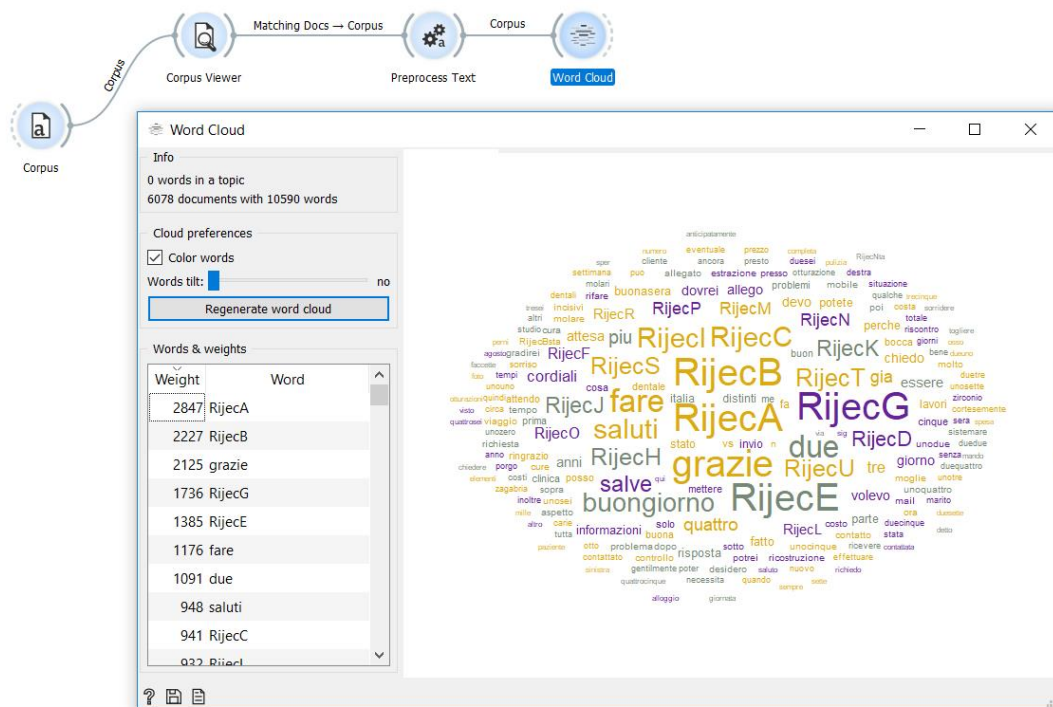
Matching Docs → Corpus

Corpus

Corpus

Corpus Viewer

Preprocess Text

Word Cloud

Corpus

Word Cloud

Info

0 words in a topic
6078 documents with 10590 words

Cloud preferences

Color words

Words tilt: no

Regenerate word cloud

Words & weights

| Weight | Word |
|---|---|
| 2847 | RijecA |
| 2227 | RijecB |
| 2125 | grazie |
| 1736 | RijecG |
| 1385 | RijecE |
| 1176 | fare |
| 1091 | due |
| 948 | saluti |
| 941 | RijecC |
| 932 | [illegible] |

anticipatamente numero eventuale prezzo completa RijecNia sper cliente ancora presto duesei pulizia settimana puo allegato estrazione presso otturazione destra molari problemi mobile situazione dentali rifare buonasera dovrei allego qualche RijecR RijecP RijecM devo potete poi costa altri incisivi molare RijecN totale studio cura attesa piu RijecI RijecC perche riscontro RijecBsta bocca giorni RijecF RijecK chiedo bene agosto gradirei RijecS RijecB tempi sorriso RijecT gia essere cordiali cosa dentale unouno molto quindi attendo fare RijecG lavori zirconio visto circa viaggio RijecJ italia distinti me fa cortesemente tempo quattrosei prima saluti RijecA sera unozero RijecO RijecD richiesta stato vs invio unodue duedue anno ringrazio due giorno senza chiedere porgo anni RijecH grazie RijecU tre moglie duequattro elementi costi clinica posso unotre zagabria sopra salve mettere volevo unoquattro mail marito inoltre unosei aspetto buongiorno RijecE ora altro cane quattro parte duecinque informazioni solo RijecL costo stata tutta buona fatto contatto pazienze otto problema dopo risposta sotto unocinque ricevere contattata contattato controllo potrei ricostruzione effettuare gentilmente poter desidero nuovo richiedo quattrocinque necessita quando sempre alloggio giornata

?